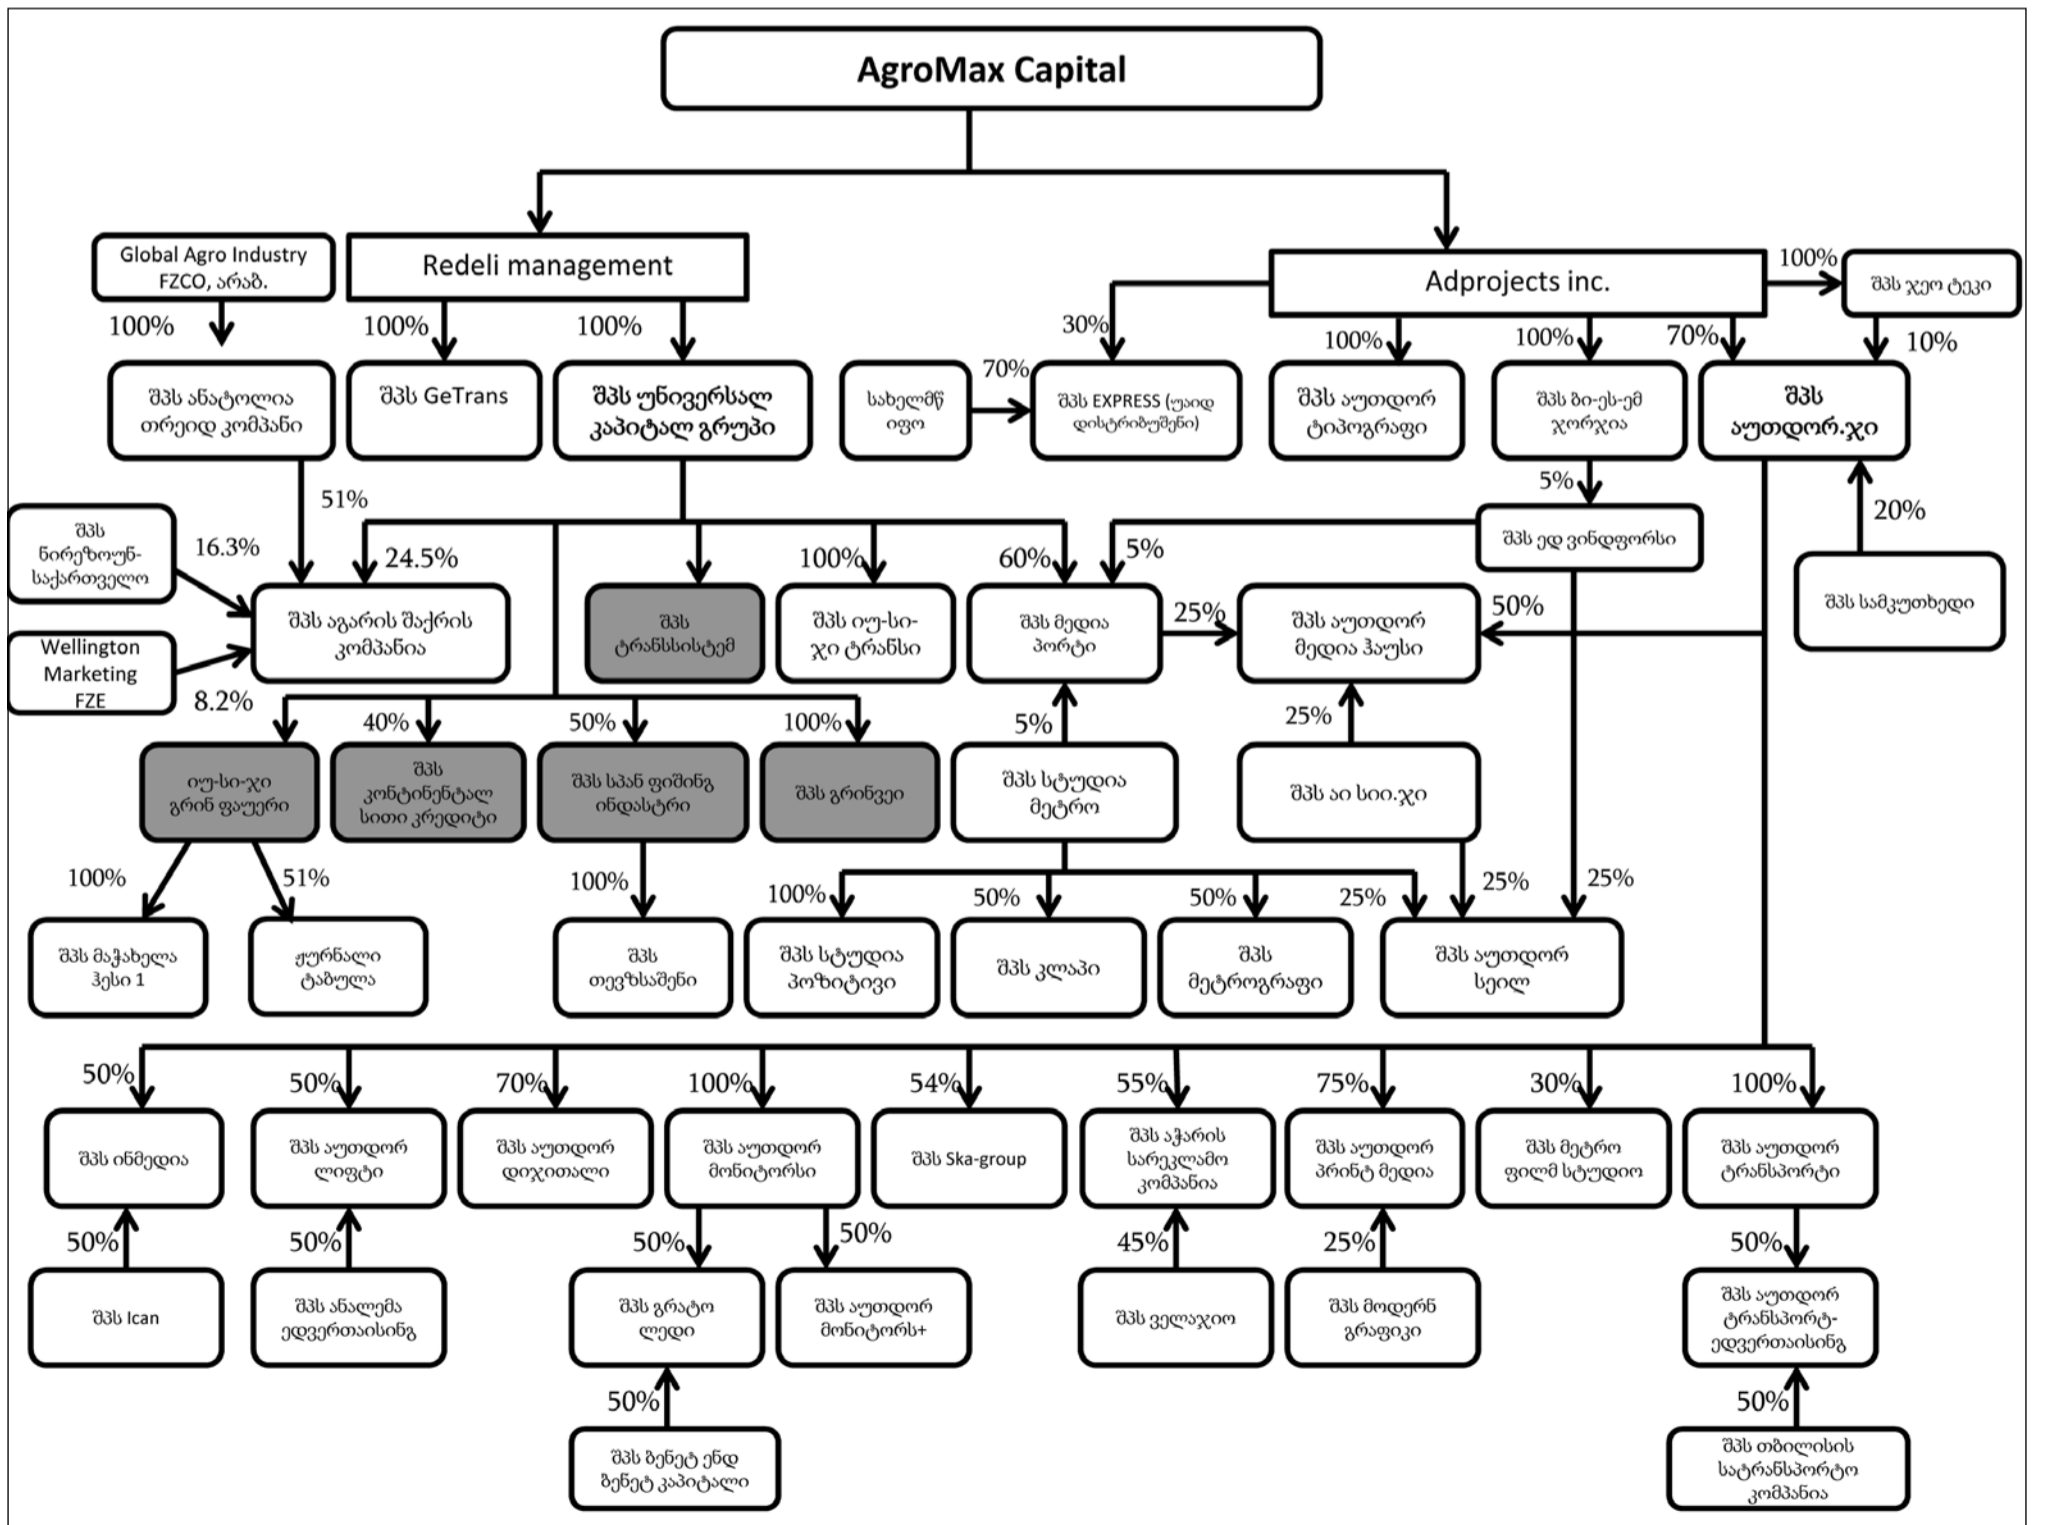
AgroMax Capital

Global Agro Industry FZCO, არაბ.

Redeli management

Adprojects inc.

100%

შპს ჯეო ტეკი

100%

100%

100%

30%

100%

100%

70%

10%

შპს ანატოლია თრეიდ კომპანი

შპს GeTrans

შპს უნივერსალ კაპიტალ გრუპი

სახელმწ იფო

70%

შპს EXPRESS (უაიდ დისტრიბუშენი)

შპს აუთდორ ტიპოგრაფი

შპს ბი-ეს-ემ ჯორჯია

შპს აუთდორ.ჯი

51%

5%

შპს ნირეზოუნ-საქართველო

16.3%

24.5%

შპს ედ ვინდფორსი

20%

100%

60%

5%

შპს აგარის შაქრის კომპანია

შპს ტრანსსისტემ

შპს იუ-სი-ჯი ტრანსი

შპს მედია პორტი

25%

შპს აუთდორ მედია ჰაუსი

50%

შპს სამკუთხედი

Wellington Marketing FZE

8.2%

40%

50%

100%

5%

25%

იუ-სი-ჯი გრინ ფაუერი

შპს კონტინენტალ სითი კრედიტი

შპს სპან ფიშინგ ინდასტრი

შპს გრინვეი

შპს სტუდია მეტრო

შპს აი სიი.ჯი

100%

51%

100%

100%

50%

50%

25%

25%

25%

შპს მაჭახელა ჰესი 1

ჟურნალი ტაბულა

შპს თევზსაშენი

შპს სტუდია პოზიტივი

შპს კლაპი

შპს მეტროგრაფი

შპს აუთდორ სეილ

50%

50%

70%

100%

54%

55%

75%

30%

100%

შპს ინმედია

შპს აუთდორ ლიფტი

შპს აუთდორ დიჯითალი

შპს აუთდორ მონიტორსი

შპს Ska-group

შპს აჭარის სარეკლამო კომპანია

შპს აუთდორ პრინტ მედია

შპს მეტრო ფილმ სტუდიო

შპს აუთდორ ტრანსპორტი

50%

50%

50%

50%

45%

25%

50%

შპს Ican

შპს ანალემა ედვერთაისინგ

შპს გრატო ლედი

შპს აუთდორ მონიტორს+

შპს ველაჯიო

შპს მოდერნ გრაფიკი

შპს აუთდორ ტრანსპორტ-ედვერთაისინგ

50%

50%

შპს ზენეტ ენდ ზენეტ კაპიტალი

შპს თბილისის სატრანსპორტო კომპანია